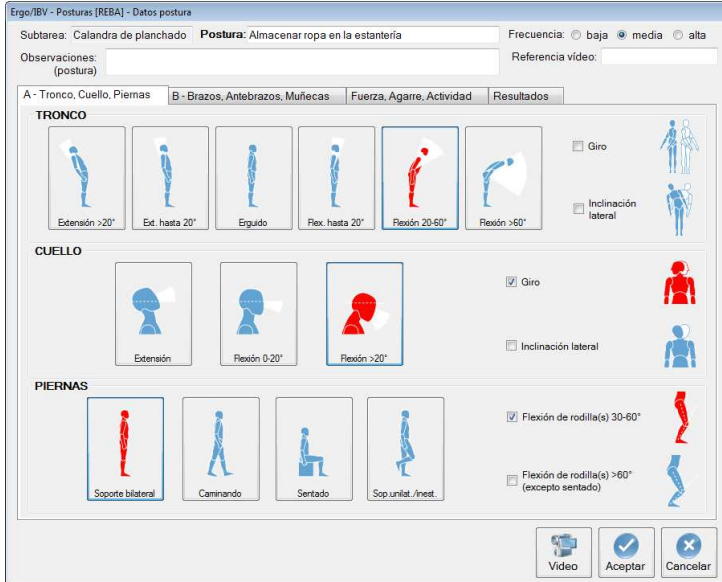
Ergo/IBV - Posturas [REBA] - Datos postura

Subtarea: Calandria de planchado Postura: Almacenar ropa en la estantería Frecuencia: baja media alta

Observaciones: (postura) Referencia vídeo:

A - Tronco, Cuello, Piernas | B - Brazos, Antebrazos, Muñecas | Fuerza, Agarre, Actividad | Resultados

TRONCO

Extensión >20° Ext. hasta 20° Erguido Flex. hasta 20° Flexión 20-60° Flexión >60°

Giro

Inclinación lateral

CUELLO

Extensión Flexión 0-20° Flexión >20°

Giro

Inclinación lateral

PIERNAS

Soporte bilateral Caminando Sentado Sop.unilat./inest.

Flexión de rodilla(s) 30-60°

Flexión de rodilla(s) >60° (excepto sentado)

Video Aceptar Cancelar